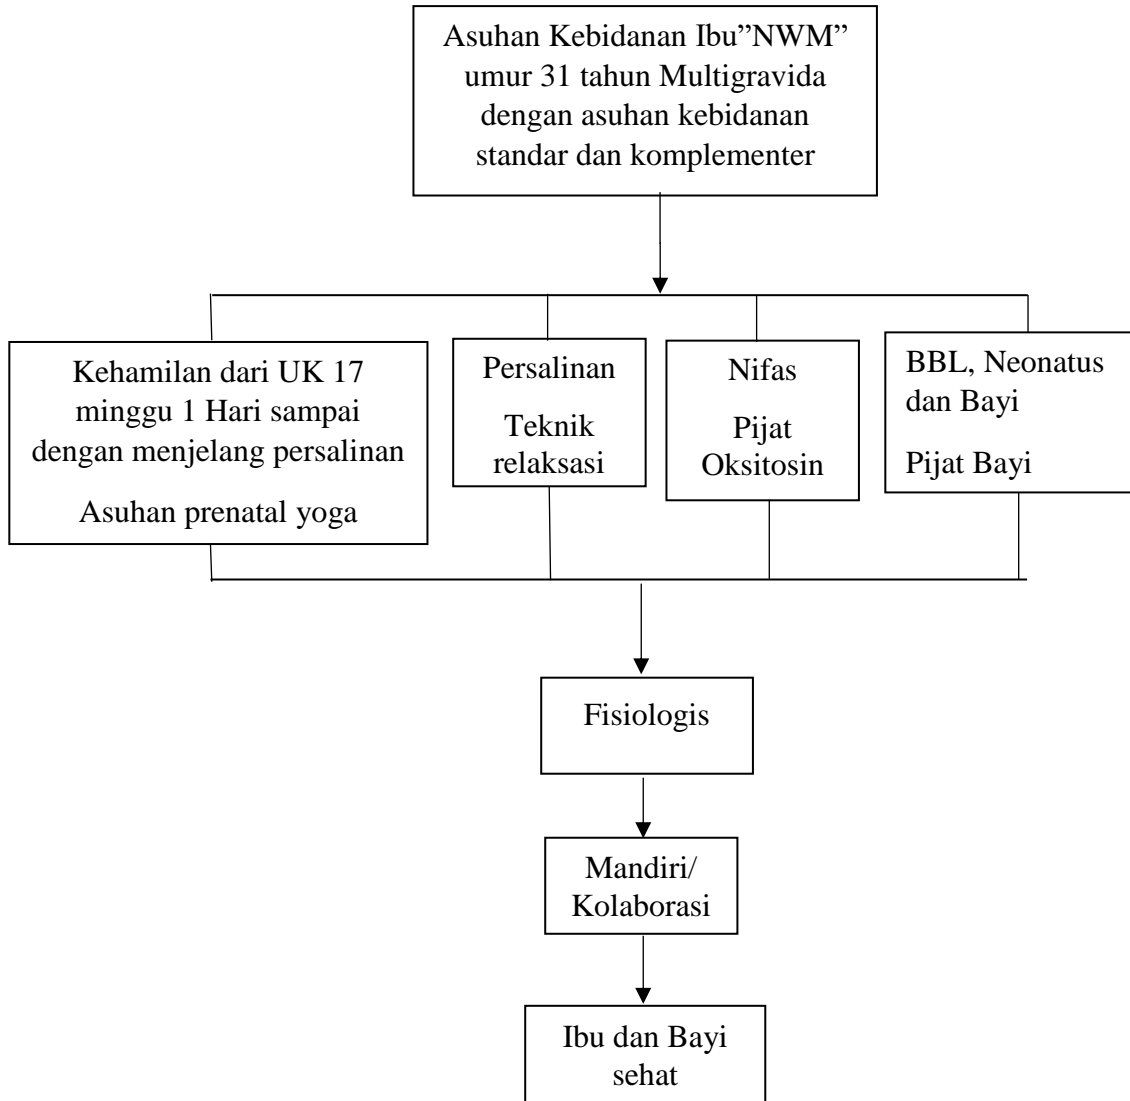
Asuhan Kebidanan Ibu"NWM" umur 31 tahun Multigravida dengan asuhan kebidanan standar dan komplementer

Kehamilan dari UK 17 minggu 1 Hari sampai dengan menjelang persalinan

Asuhan prenatal yoga

Persalinan

Teknik relaksasi

Nifas

Pijat Oksitosin

BBL, Neonatus dan Bayi

Pijat Bayi

Fisiologis

Mandiri/ Kolaborasi

Ibu dan Bayi sehat